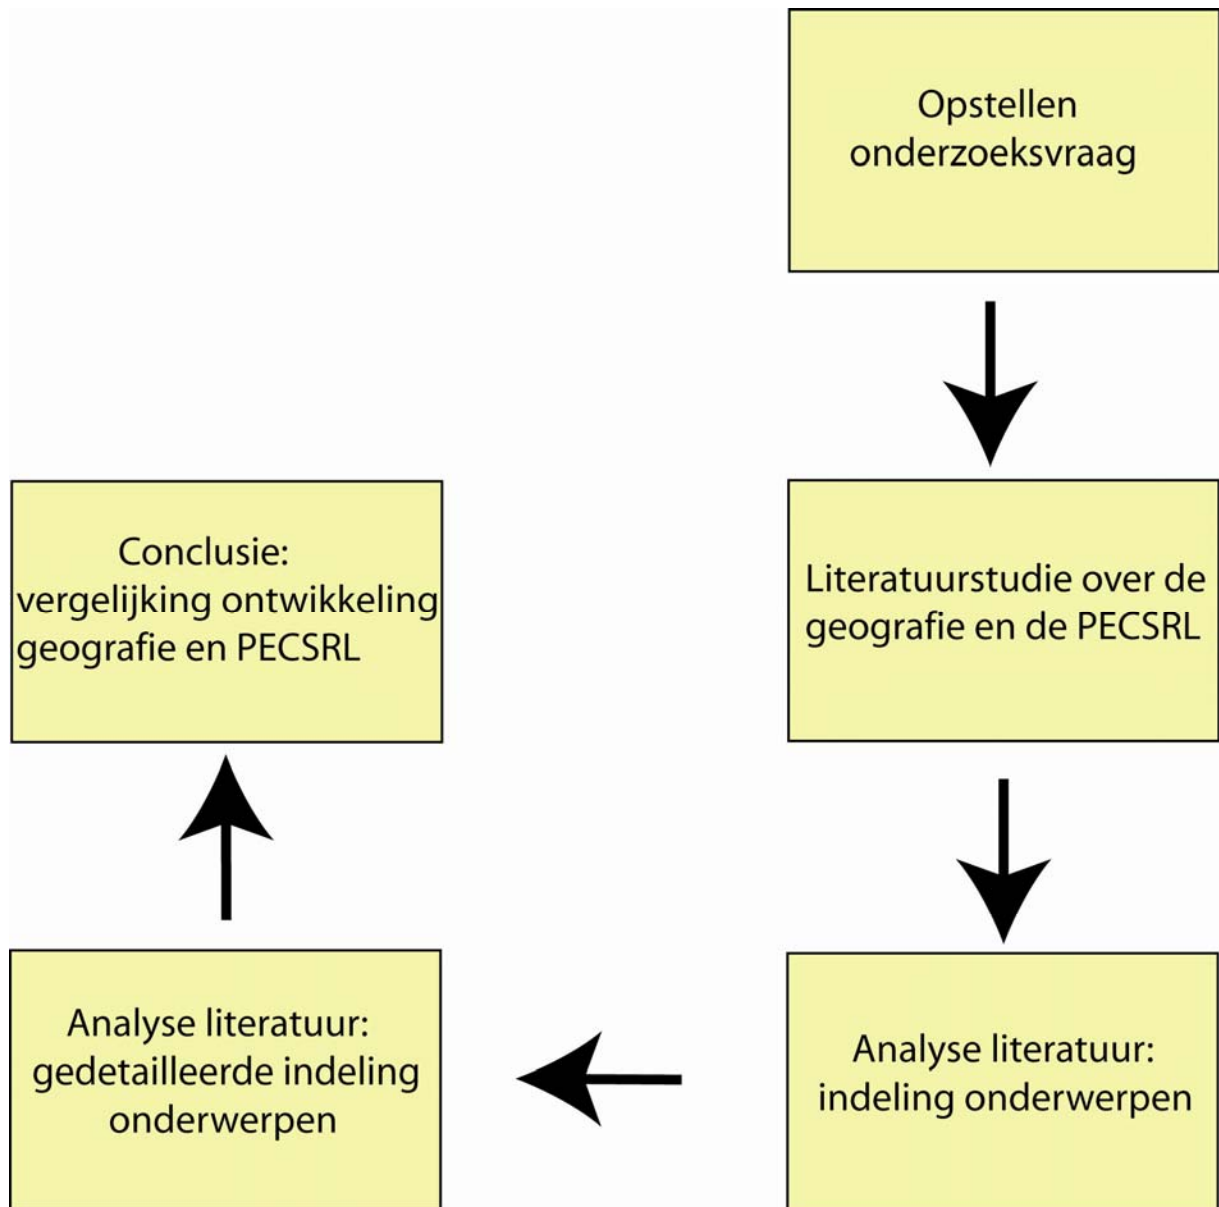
Opstellen onderzoeksvraag

Literatuurstudie over de geografie en de PECSRL

Analyse literatuur: indeling onderwerpen

Analyse literatuur: gedetailleerde indeling onderwerpen

Conclusie: vergelijking ontwikkeling geografie en PECSRL